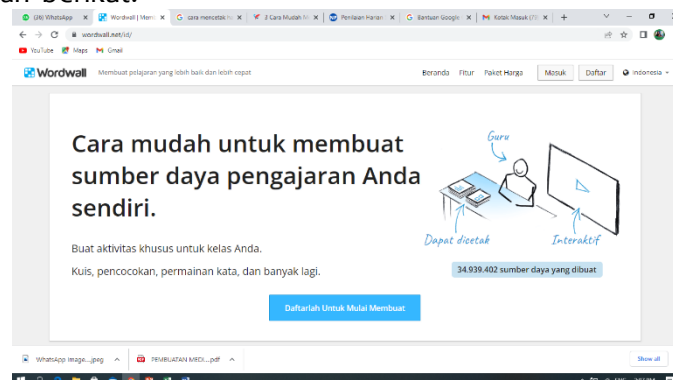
an berikut:

(26) WhatsApp
Wordwall | Mem
cara mencetak
3 Cara Mudah
Penilaian Harian
Bantuan Google
Kotak Masuk (73)

wordwall.net/id/

YouTube
Maps
Gmail

Wordwall
Membuat pelajaran yang lebih baik dan lebih cepat
Beranda
Fitur
Paket Harga
Masuk
Daftar
Indonesia

Cara mudah untuk membuat sumber daya pengajaran Anda sendiri.

Buat aktivitas khusus untuk kelas Anda.

Kuis, pencocokan, permainan kata, dan banyak lagi.

Guru
Dapat dicetak
Interaktif

34.939.402 sumber daya yang dibuat

Daftarlah Untuk Mulai Membuat

WhatsApp Image....jpeg
PEMBUATAN MEDI....pdf
Show all